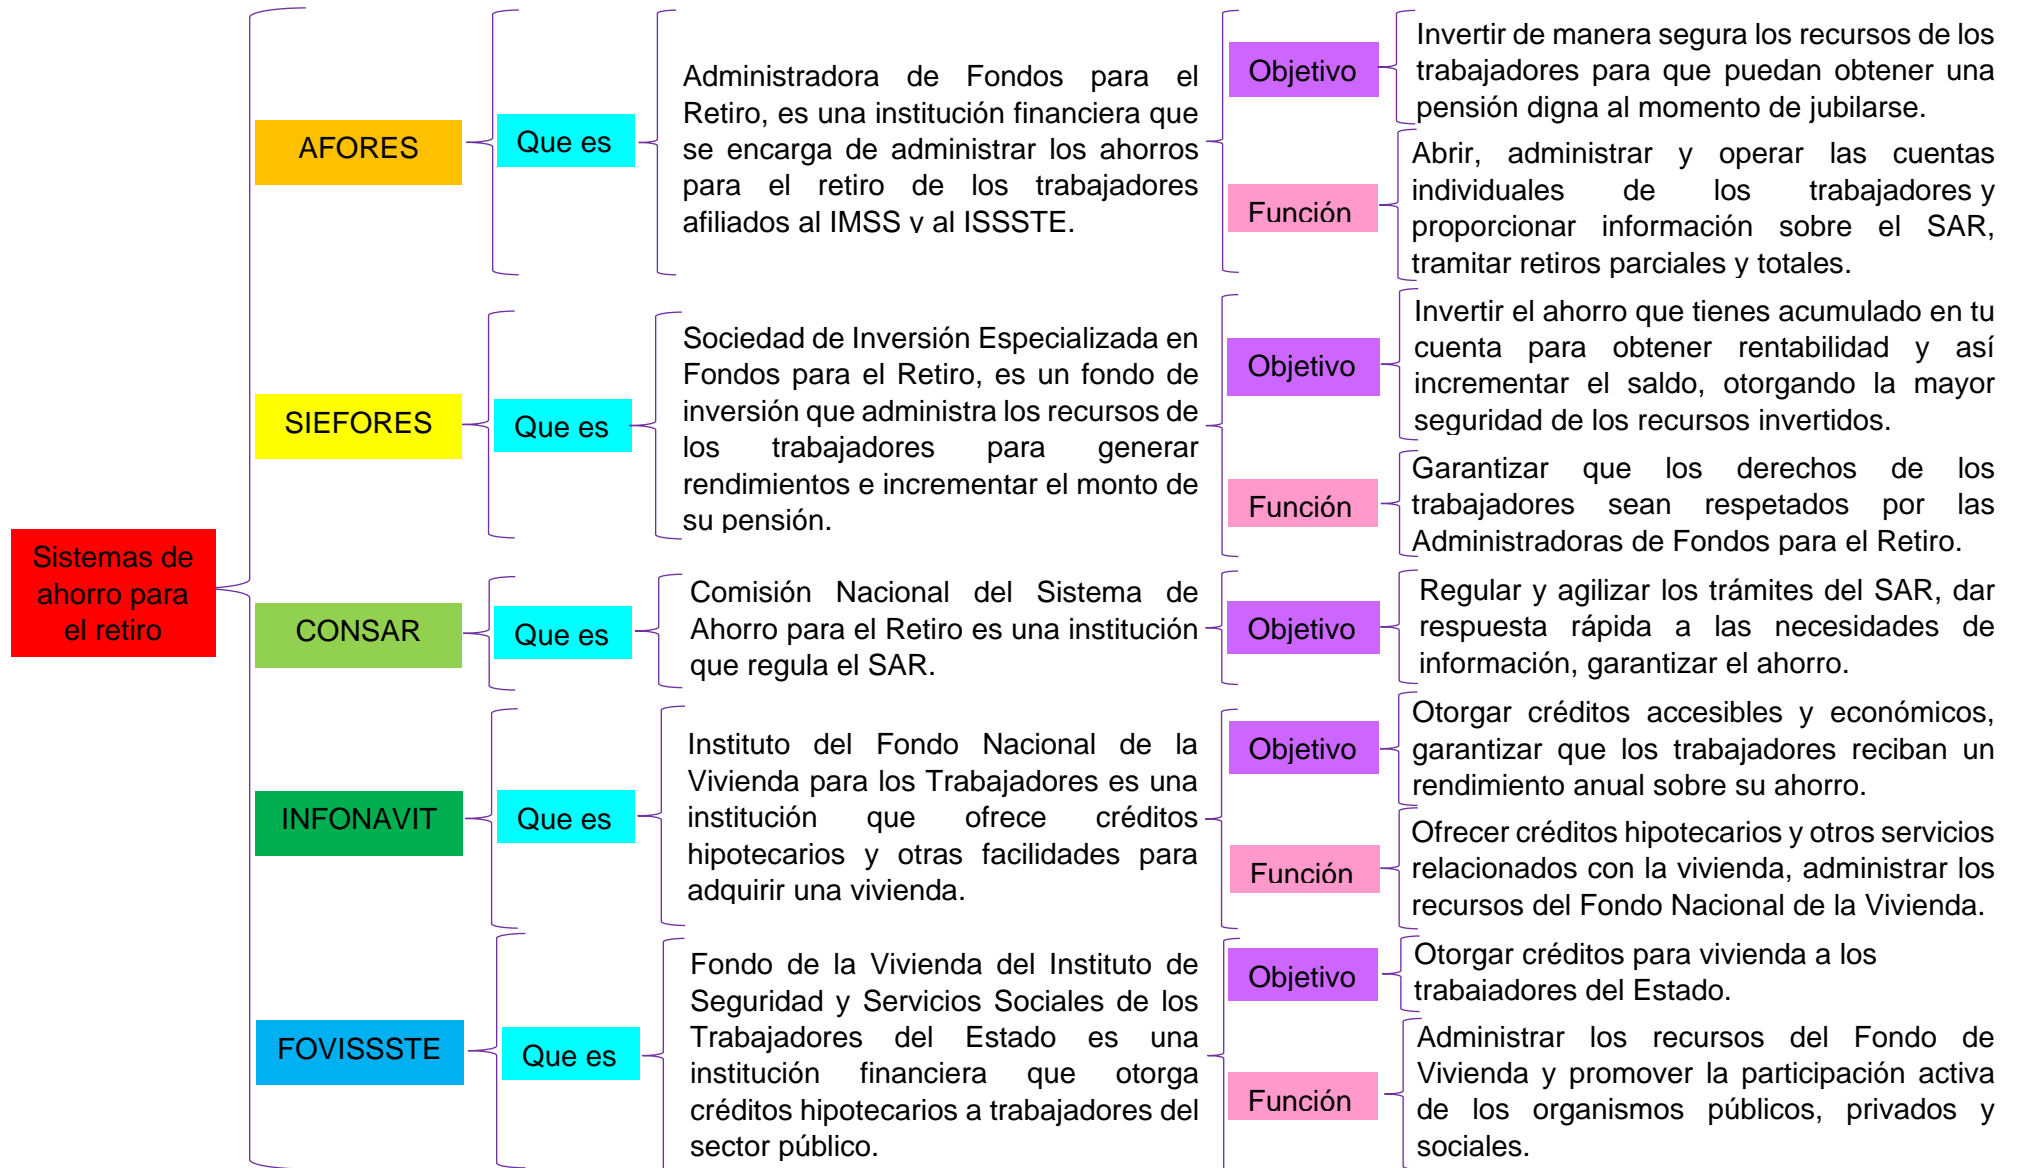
Sistemas de ahorro para el retiro

AFORES

Que es

Administradora de Fondos para el Retiro, es una institución financiera que se encarga de administrar los ahorros para el retiro de los trabajadores afiliados al IMSS y al ISSSTE.

Objetivo

Invertir de manera segura los recursos de los trabajadores para que puedan obtener una pensión digna al momento de jubilarse.

Función

Abrir, administrar y operar las cuentas individuales de los trabajadores y proporcionar información sobre el SAR, tramitar retiros parciales y totales.

SIEFORES

Que es

Sociedad de Inversión Especializada en Fondos para el Retiro, es un fondo de inversión que administra los recursos de los trabajadores para generar rendimientos e incrementar el monto de su pensión.

Objetivo

Invertir el ahorro que tienes acumulado en tu cuenta para obtener rentabilidad y así incrementar el saldo, otorgando la mayor seguridad de los recursos invertidos.

Función

Garantizar que los derechos de los trabajadores sean respetados por las Administradoras de Fondos para el Retiro.

CONSAR

Que es

Comisión Nacional del Sistema de Ahorro para el Retiro es una institución que regula el SAR.

Objetivo

Regular y agilizar los trámites del SAR, dar respuesta rápida a las necesidades de información, garantizar el ahorro.

INFONAVIT

Que es

Instituto del Fondo Nacional de la Vivienda para los Trabajadores es una institución que ofrece créditos hipotecarios y otras facilidades para adquirir una vivienda.

Objetivo

Otorgar créditos accesibles y económicos, garantizar que los trabajadores reciban un rendimiento anual sobre su ahorro.

Función

Ofrecer créditos hipotecarios y otros servicios relacionados con la vivienda, administrar los recursos del Fondo Nacional de la Vivienda.

FOVISSSTE

Que es

Fondo de la Vivienda del Instituto de Seguridad y Servicios Sociales de los Trabajadores del Estado es una institución financiera que otorga créditos hipotecarios a trabajadores del sector público.

Objetivo

Otorgar créditos para vivienda a los trabajadores del Estado.

Función

Administrar los recursos del Fondo de Vivienda y promover la participación activa de los organismos públicos, privados y sociales.